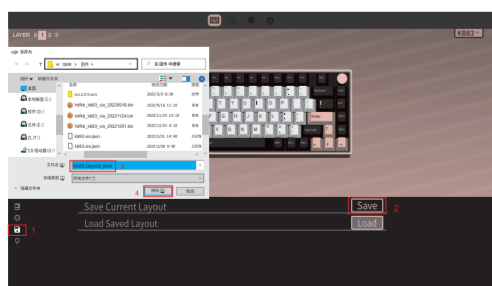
LAYER 0 1 2 3

KB83

另存为

« QMK › 软件 ›

在 软件 中搜索

组织 ▾ 新建文件夹

桌面

本地磁盘 (C:)

软件 (D:)

文件 (E:)

文 (F:)

CD 驱动器 (G:)

名称

修改日期

类型

via-2.0.5.exe

2022/3/3 0:38

应用

kb83_via_20220516.bin

2022/5/16 11:10

BIN

kb83_via_20221124.bin

2022/11/24 15:10

BIN

kb83_via_20221201.bin

2022/12/01 9:16

BIN

kb83-via.json

2022/3/30 14:40

JSON

kb83-via.json

2022/2/30 9:36

JSON

文件名(N): KB83 Layout.json 3

保存类型(T): 所有文件 (*.*)

隐藏文件夹

4 保存(S) 取消

Save Current Layout

Save 2

Load Saved Layout

Load

1